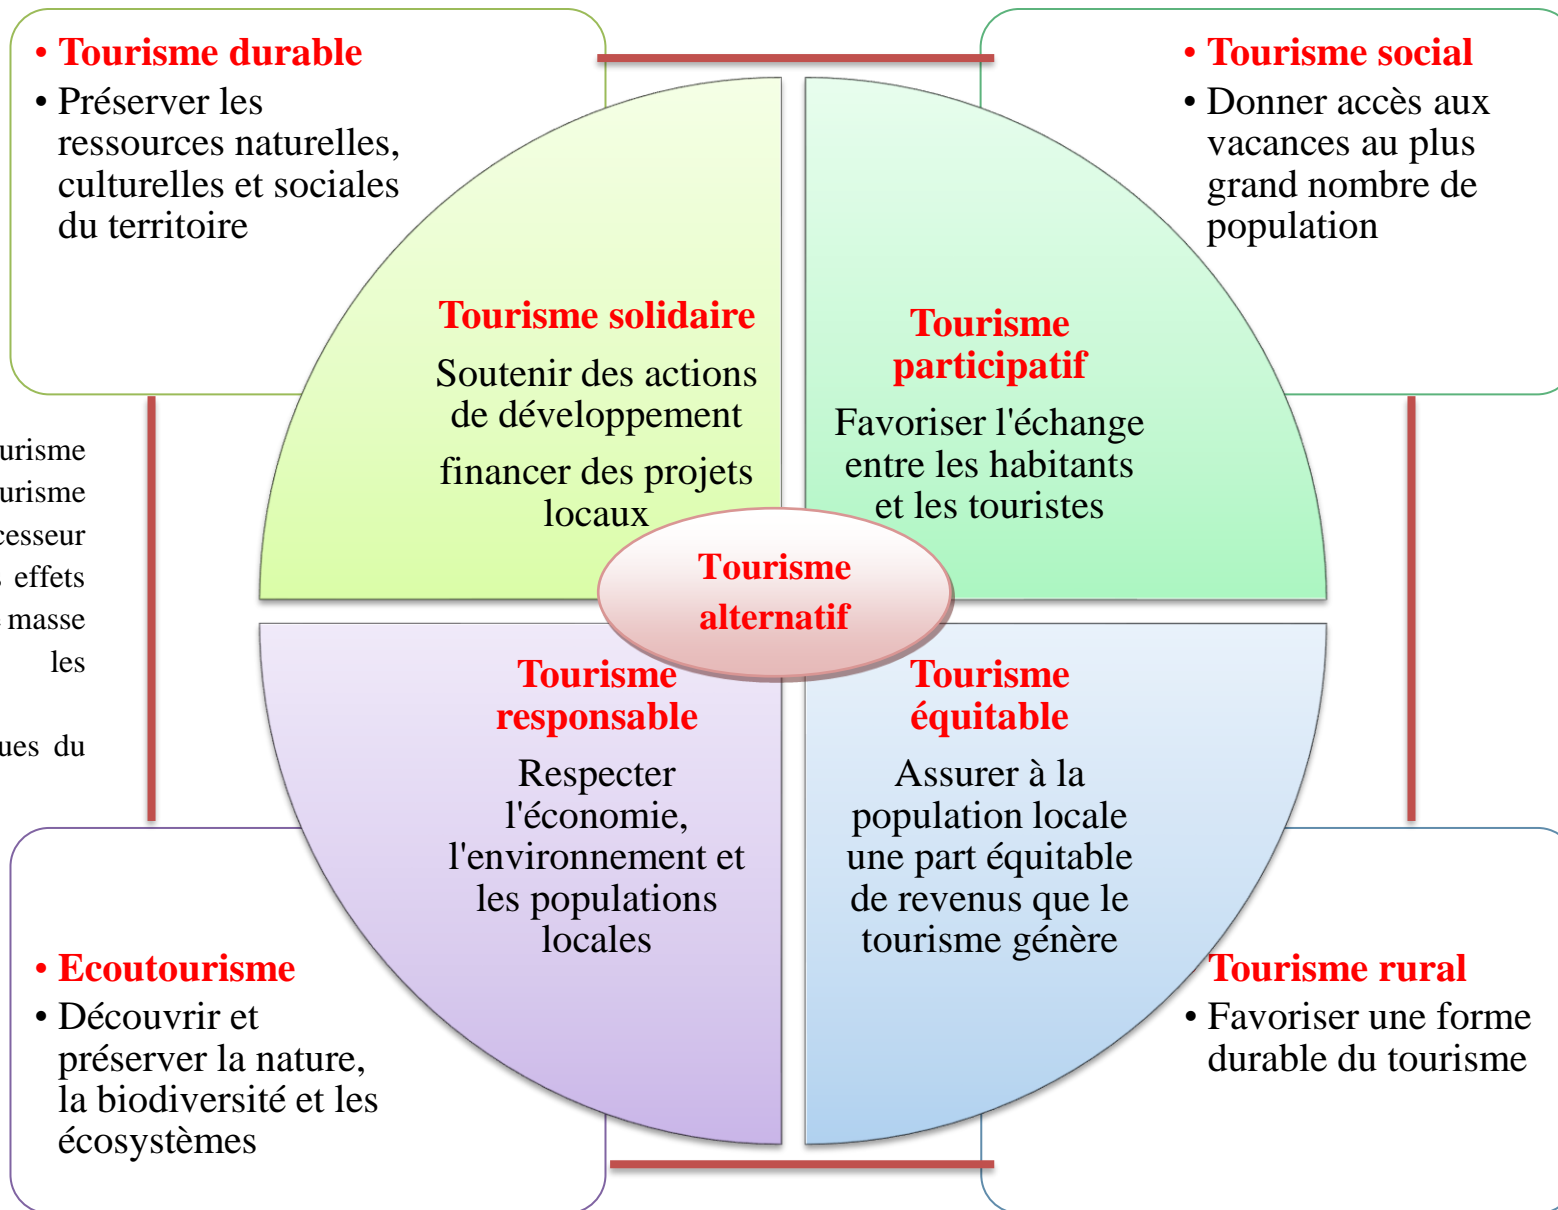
• Tourisme durable
• Préserver les ressources naturelles, culturelles et sociales du territoire

• Tourisme social
• Donner accès aux vacances au plus grand nombre de population

urisme
urisme
cesseur
effets
masse
les
ues du

Tourisme solidaire
Soutenir des actions de développement
financer des projets locaux

Tourisme participatif
Favoriser l'échange entre les habitants et les touristes

Tourisme alternatif

Tourisme responsable
Respecter l'économie, l'environnement et les populations locales

Tourisme équitable
Assurer à la population locale une part équitable de revenus que le tourisme génère

• Ecoutourisme
• Découvrir et préserver la nature, la biodiversité et les écosystèmes

Tourisme rural
• Favoriser une forme durable du tourisme